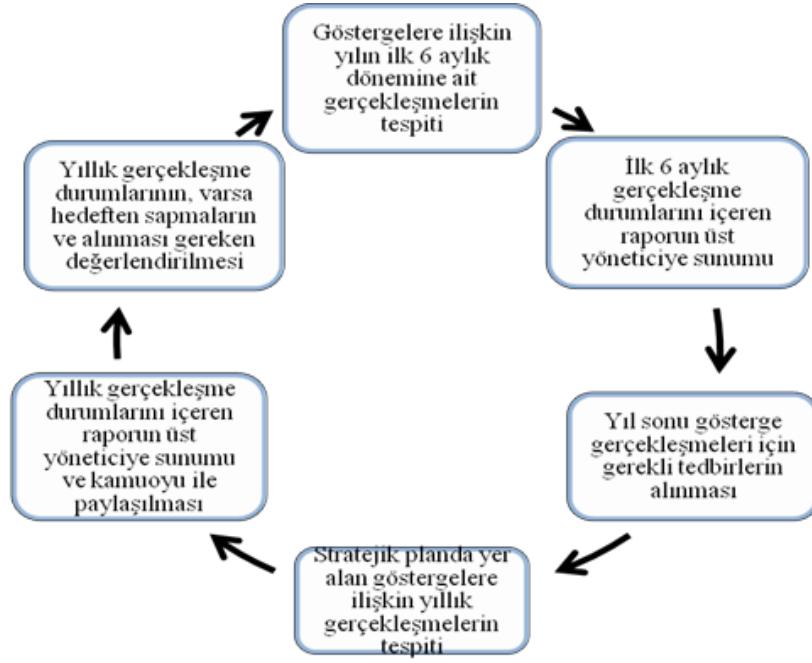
Göstergelere ilişkin yılın ilk 6 aylık dönemine ait gerçekleşmelerin tespiti

İlk 6 aylık gerçekleşme durumlarını içeren raporun üst yöneticiye sunumu

Yıl sonu gösterge gerçekleşmeleri için gerekli tedbirlerin alınması

Stratejik planda yer alan göstergelere ilişkin yıllık gerçekleşmelerin tespiti

Yıllık gerçekleşme durumlarını içeren raporun üst yöneticiye sunumu ve kamuoyu ile paylaşılması

Yıllık gerçekleşme durumlarının, varsa hedeften sapmaların ve alınması gereken değerlendirilmesi